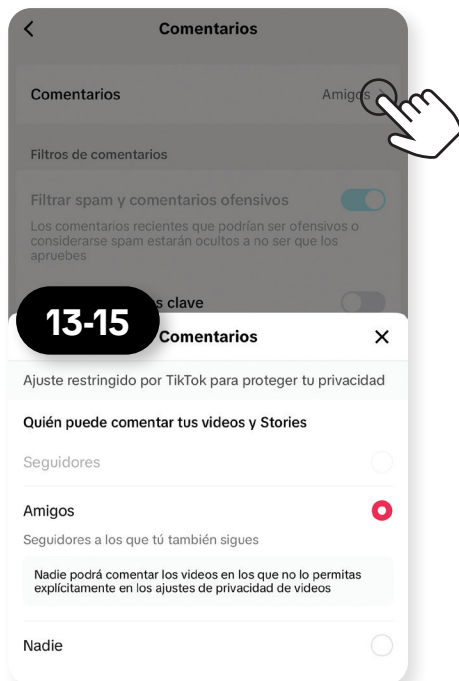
Comentarios

Comentarios Amigos

Filtros de comentarios

Filtrar spam y comentarios ofensivos

Los comentarios recientes que podrían ser ofensivos o considerarse spam estarán ocultos a no ser que los apruebes

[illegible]s clave

13-15

Comentarios ×

Ajuste restringido por TikTok para proteger tu privacidad

Quién puede comentar tus videos y Stories

Seguidores

Amigos

Seguidores a los que tú también sigues

Nadie podrá comentar los videos en los que no lo permitas explícitamente en los ajustes de privacidad de videos

Nadie